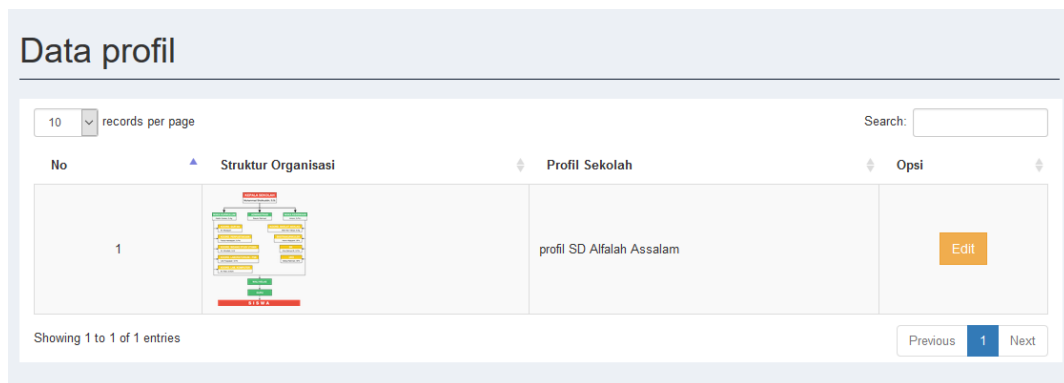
Data profil

10 records per page

Search:

| No | Struktur Organisasi | Profil Sekolah | Opsi |
|---|---|---|---|
| 1 | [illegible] | profil SD Alfalah Assalam | Edit |

Showing 1 to 1 of 1 entries

Previous 1 Next